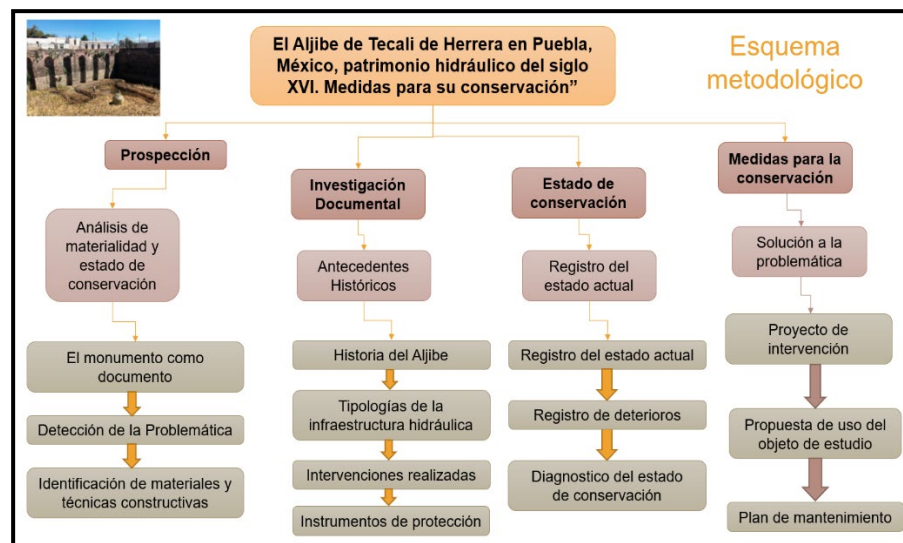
El Aljibe de Tecali de Herrera en Puebla, México, patrimonio hidráulico del siglo XVI. Medidas para su conservación"

Esquema metodológico

Prospección

Análisis de materialidad y estado de conservación

El monumento como documento

Detección de la Problemática

Identificación de materiales y técnicas constructivas

Investigación Documental

Antecedentes Históricos

Historia del Aljibe

Tipologías de la infraestructura hidráulica

Intervenciones realizadas

Instrumentos de protección

Estado de conservación

Registro del estado actual

Registro del estado actual

Registro de deterioros

Diagnostico del estado de conservación

Medidas para la conservación

Solución a la problemática

Proyecto de intervención

Propuesta de uso del objeto de estudio

Plan de mantenimiento